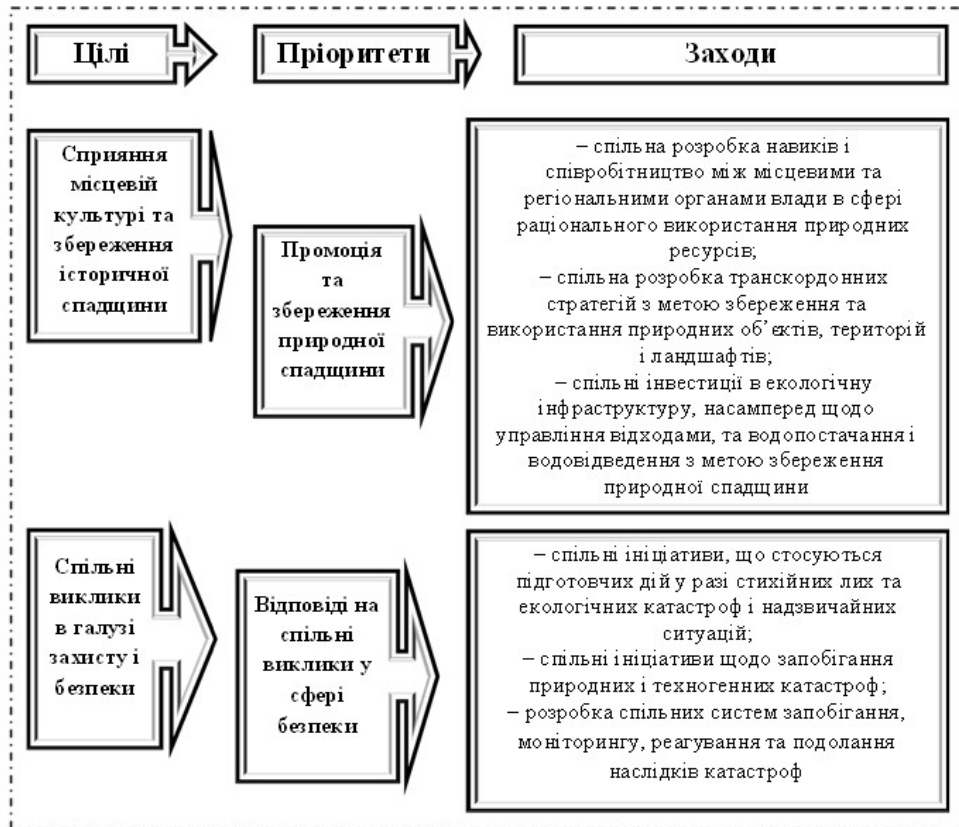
Цілі

Пріоритети

Заходи

Сприяння місцевій культурі та збереження історичної спадщини

Промоція та збереження природної спадщини

– спільна розробка навиків і співробітництво між місцевими та регіональними органами влади в сфері раціонального використання природних ресурсів;
– спільна розробка транскордонних стратегій з метою збереження та використання природних об'єктів, територій і ландшафтів;
– спільні інвестиції в екологічну інфраструктуру, насамперед щодо управління відходами, та водопостачання і водовідведення з метою збереження природної спадщини

Спільні виклики в галузі захисту і безпеки

Відповіді на спільні виклики у сфері безпеки

– спільні ініціативи, що стосуються підготовчих дій у разі стихійних лих та екологічних катастроф і надзвичайних ситуацій;
– спільні ініціативи щодо запобігання природних і техногенних катастроф;
– розробка спільних систем запобігання, моніторингу, реагування та подолання наслідків катастроф